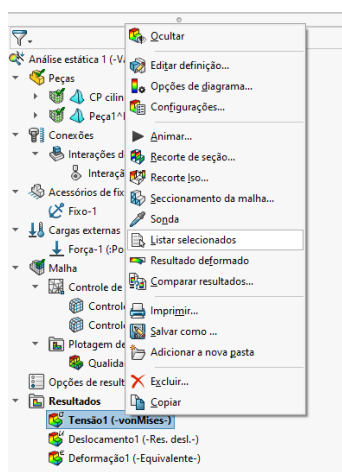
Análise estática 1 (-V
Peças
CP cilin
Peça1^
Conexões
Interações d
Interaçã
Acessórios de fix
Fixo-1
Cargas externas
Força-1 (:Po
Malha
Controle de
Controle
Control
Plotagem de
Qualida
Opções de result
Resultados
Tensão1 (-vonMises-)
Deslocamento1 (-Res. desl.-)
Deformação1 (-Equivalente-)

Ocultar
Editar definição...
Opções de diagrama...
Configurações...
Animar...
Recorte de seção...
Recorte Iso...
Seccionamento da malha...
Sonda
Listar selecionados
Resultado deformado
Comparar resultados...
Imprimir...
Salvar como ...
Adicionar a nova pasta
Excluir...
Copiar